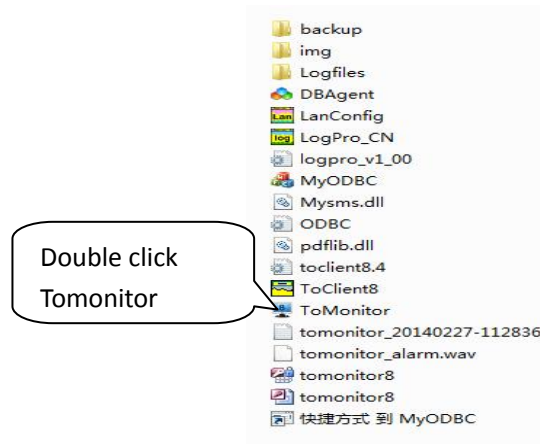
backup
img
Logfiles
DBAgent
LanConfig
LogPro_CN
logpro_v1_00
MyODBC
Mysms.dll
ODBC
pdflib.dll
toclient8.4
ToClient8
ToMonitor
tomonitor_20140227-112836
tomonitor_alarm.wav
tomonitor8
tomonitor8
快捷方式 到 MyODBC

Double click Tomonitor